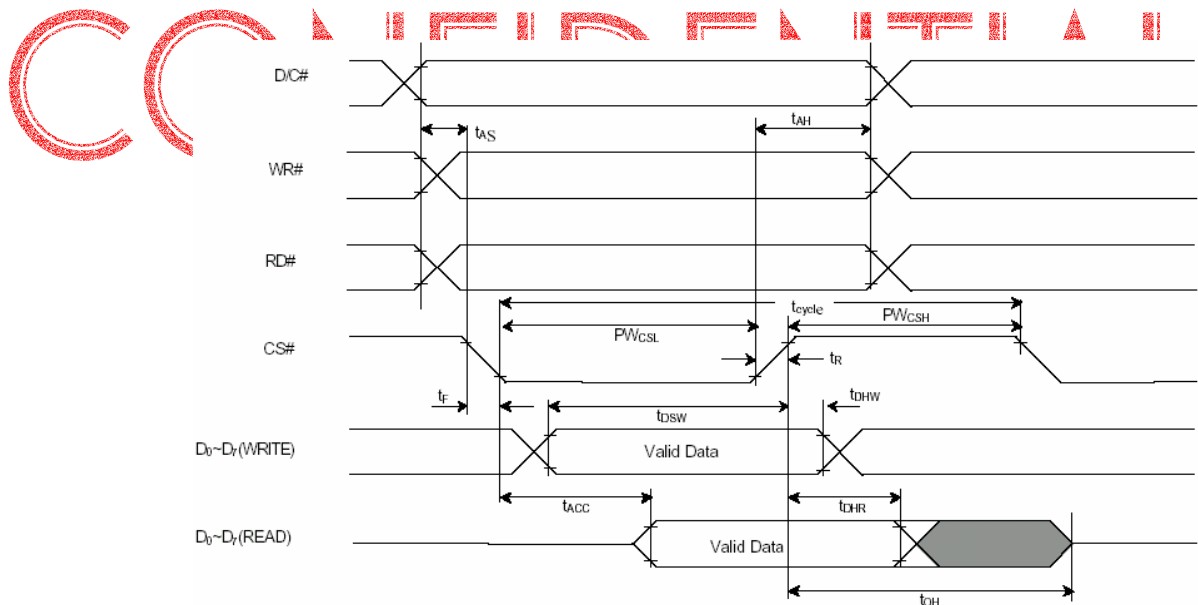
CONFIDENTIAL

D/C#

$t_{AS}$

$t_{AH}$

WR#

RD#

$t_{cycle}$

$PW_{CSL}$

$PW_{CSH}$

CS#

$t_R$

$t_F$

$t_{DSW}$

$t_{DHW}$

$D_0$~$D_7$(WRITE)

Valid Data

$t_{ACC}$

$t_{DHR}$

$D_0$~$D_7$(READ)

Valid Data

$t_{OH}$